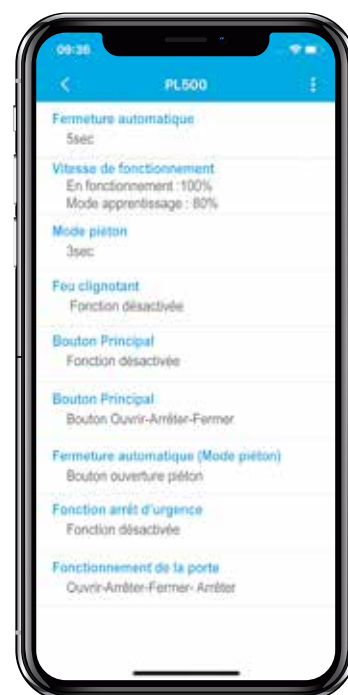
09:36

<

PL500

⋮

Fermeture automatique
5sec

Vitesse de fonctionnement
En fonctionnement :100%
Mode apprentissage : 80%

Mode piéton
3sec

Feu clignotant
Fonction désactivée

Bouton Principal
Fonction désactivée

Bouton Principal
Bouton Ouvrir-Arrêter-Fermer

Fermeture automatique (Mode piéton)
Bouton ouverture piéton

Fonction arrêt d'urgence
Fonction désactivée

Fonctionnement de la porte
Ouvrir-Arrêter-Fermer- Arrêter